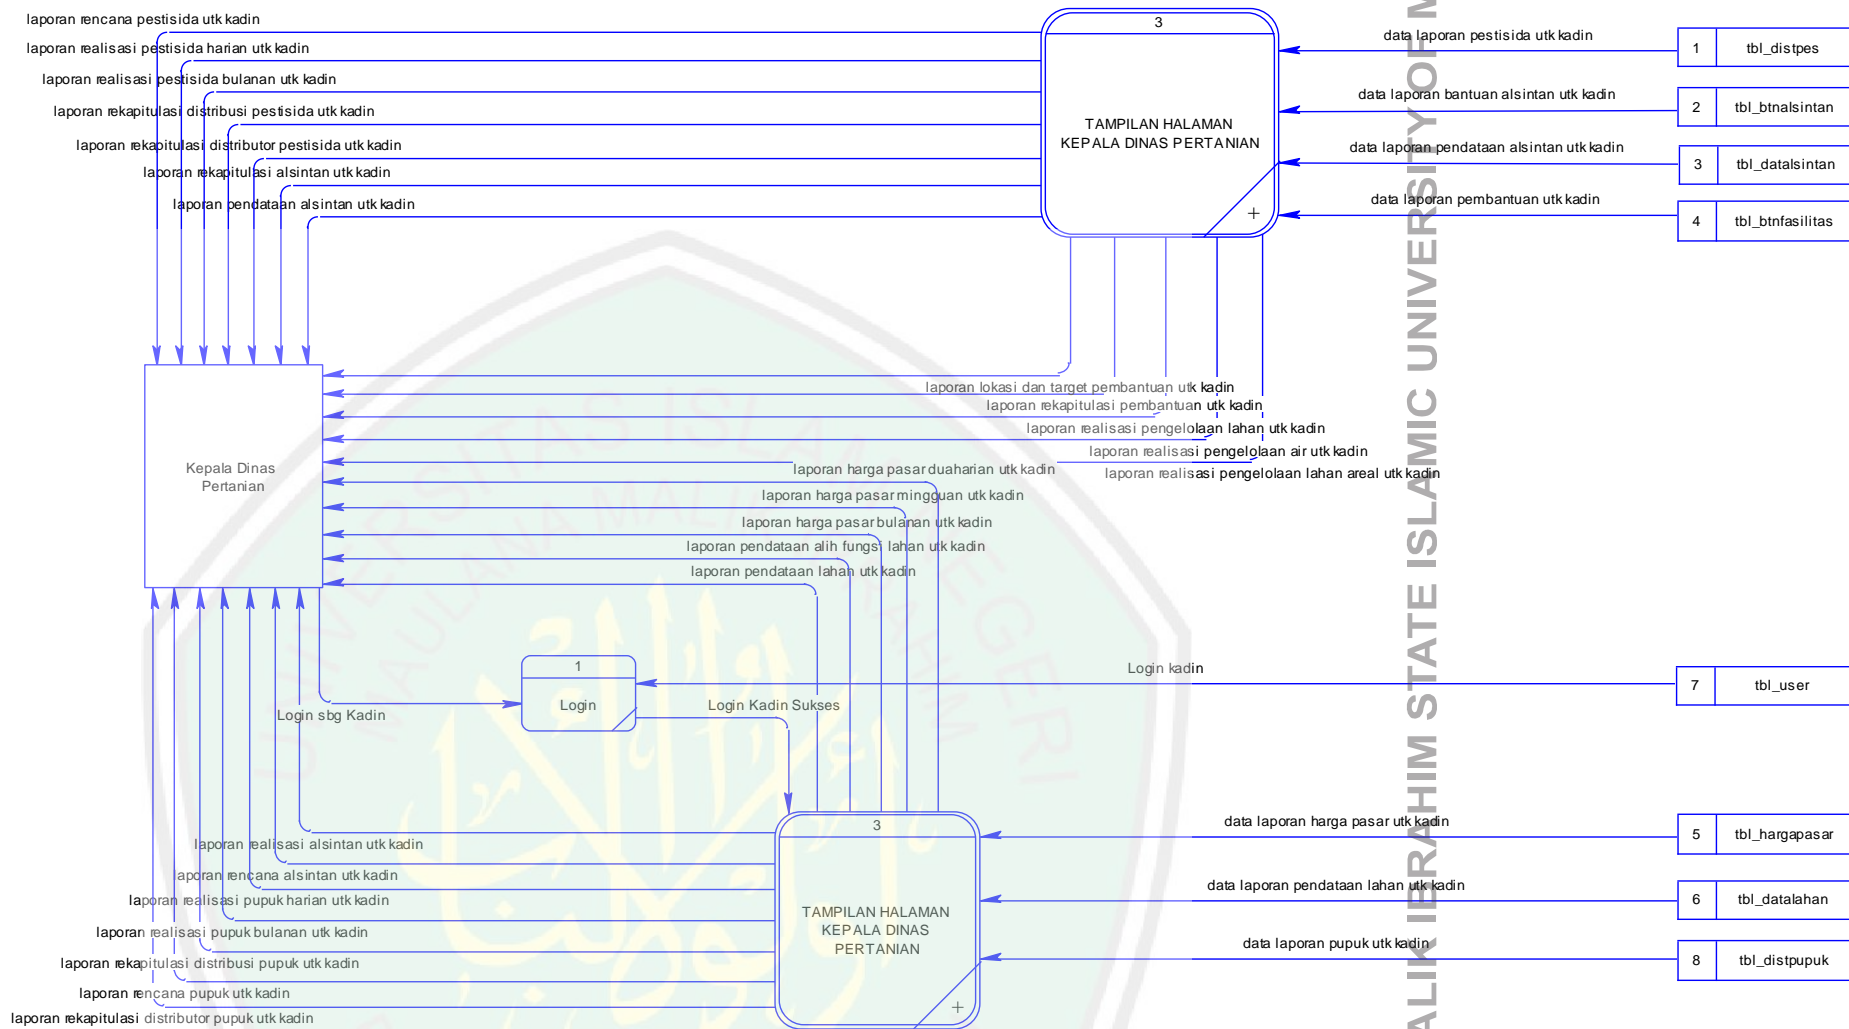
laporan rencana pestisida utk kadin
laporan realisasi pestisida harian utk kadin
laporan realisasi pestisida bulanan utk kadin
laporan rekapitulasi distribusi pestisida utk kadin
laporan rekapitulasi distributor pestisida utk kadin
laporan rekapitulasi alsintan utk kadin
laporan pendataan alsintan utk kadin

3
TAMPILAN HALAMAN KEPALA DINAS PERTANIAN

data laporan pestisida utk kadin
1 tbl_distpes
data laporan bantuan alsintan utk kadin
2 tbl_btnalsintan
data laporan pendataan alsintan utk kadin
3 tbl_datalsintan
data laporan pembantuan utk kadin
4 tbl_btnfasilitas

Kepala Dinas Pertanian

laporan lokasi dan target pembantuan utk kadin
laporan rekapitulasi pembantuan utk kadin
laporan realisasi pengelolaan lahan utk kadin
laporan realisasi pengelolaan air utk kadin
laporan realisasi pengelolaan lahan areal utk kadin
laporan harga pasar duaharian utk kadin
laporan harga pasar mingguan utk kadin
laporan harga pasar bulanan utk kadin
laporan pendataan alih fungsi lahan utk kadin
laporan pendataan lahan utk kadin

1
Login
Login sbg Kadin
Login Kadin Sukses
Login kadin
7 tbl_user

3
TAMPILAN HALAMAN KEPALA DINAS PERTANIAN

laporan realisasi alsintan utk kadin
laporan rencana alsintan utk kadin
laporan realisasi pupuk harian utk kadin
laporan realisasi pupuk bulanan utk kadin
laporan rekapitulasi distribusi pupuk utk kadin
laporan rencana pupuk utk kadin
laporan rekapitulasi distributor pupuk utk kadin

data laporan harga pasar utk kadin
5 tbl_hargapasar
data laporan pendataan lahan utk kadin
6 tbl_datalahan
data laporan pupuk utk kadin
8 tbl_distpupuk

ALIK IBRAHIM STATE ISLAMIC UNIVERSITY OF M